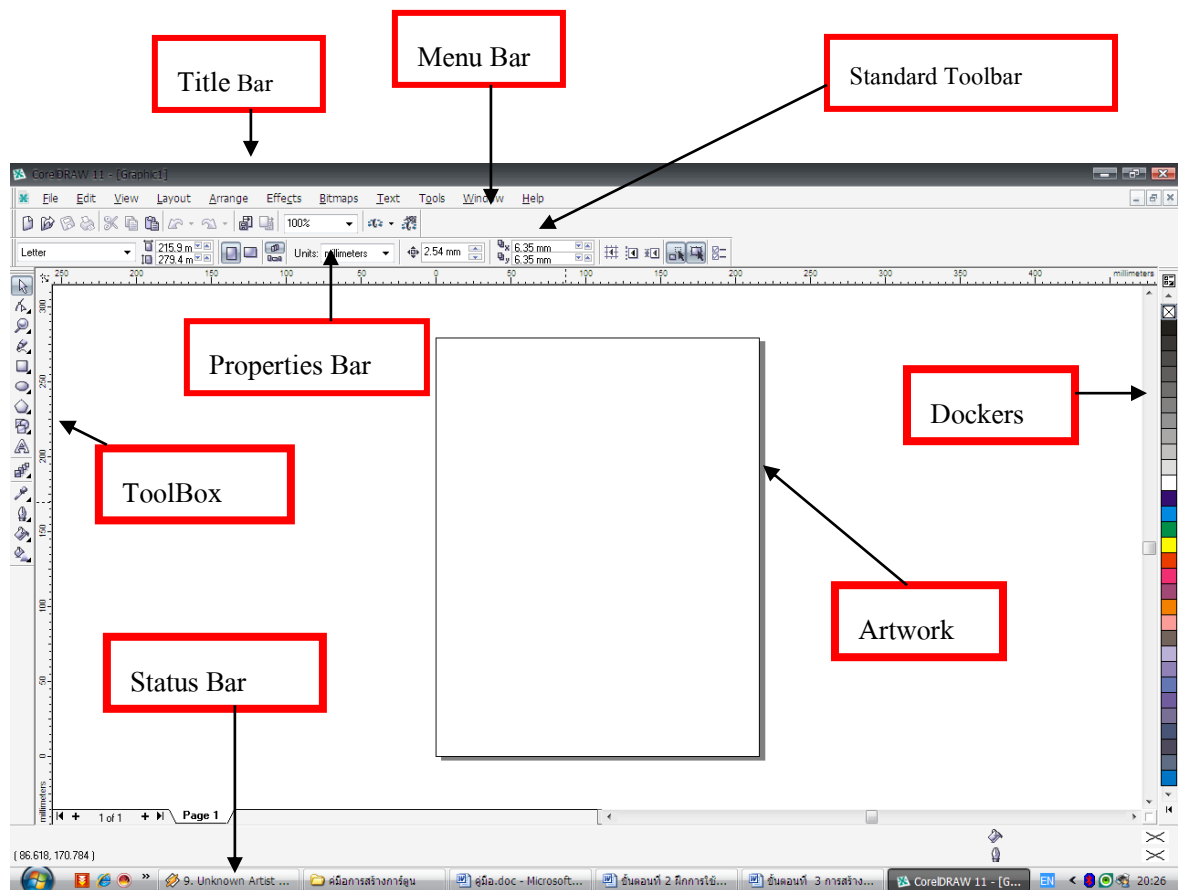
Title Bar

Menu Bar

Standard Toolbar

CorelDRAW 11 - [Graphic1]

File Edit View Layout Arrange Effects Bitmaps Text Tools Window Help

100%

Letter 215.9 m 279.4 m Units: millimeters 2.54 mm 6.35 mm 6.35 mm

250 200 150 100 50 0 50 100 150 200 250 300 350 400 millimeters

Properties Bar

Dockers

ToolBox

Artwork

Status Bar

1 of 1 Page 1

( 86.618, 170.784 )

9. Unknown Artist ... คู่มือการสร้างการ์ตูน คู่มือ.doc - Microsoft... ขั้นตอนที่ 2 ฝึกการใช้... ขั้นตอนที่ 3 การสร้าง... CorelDRAW 11 - [G... EN 20:26